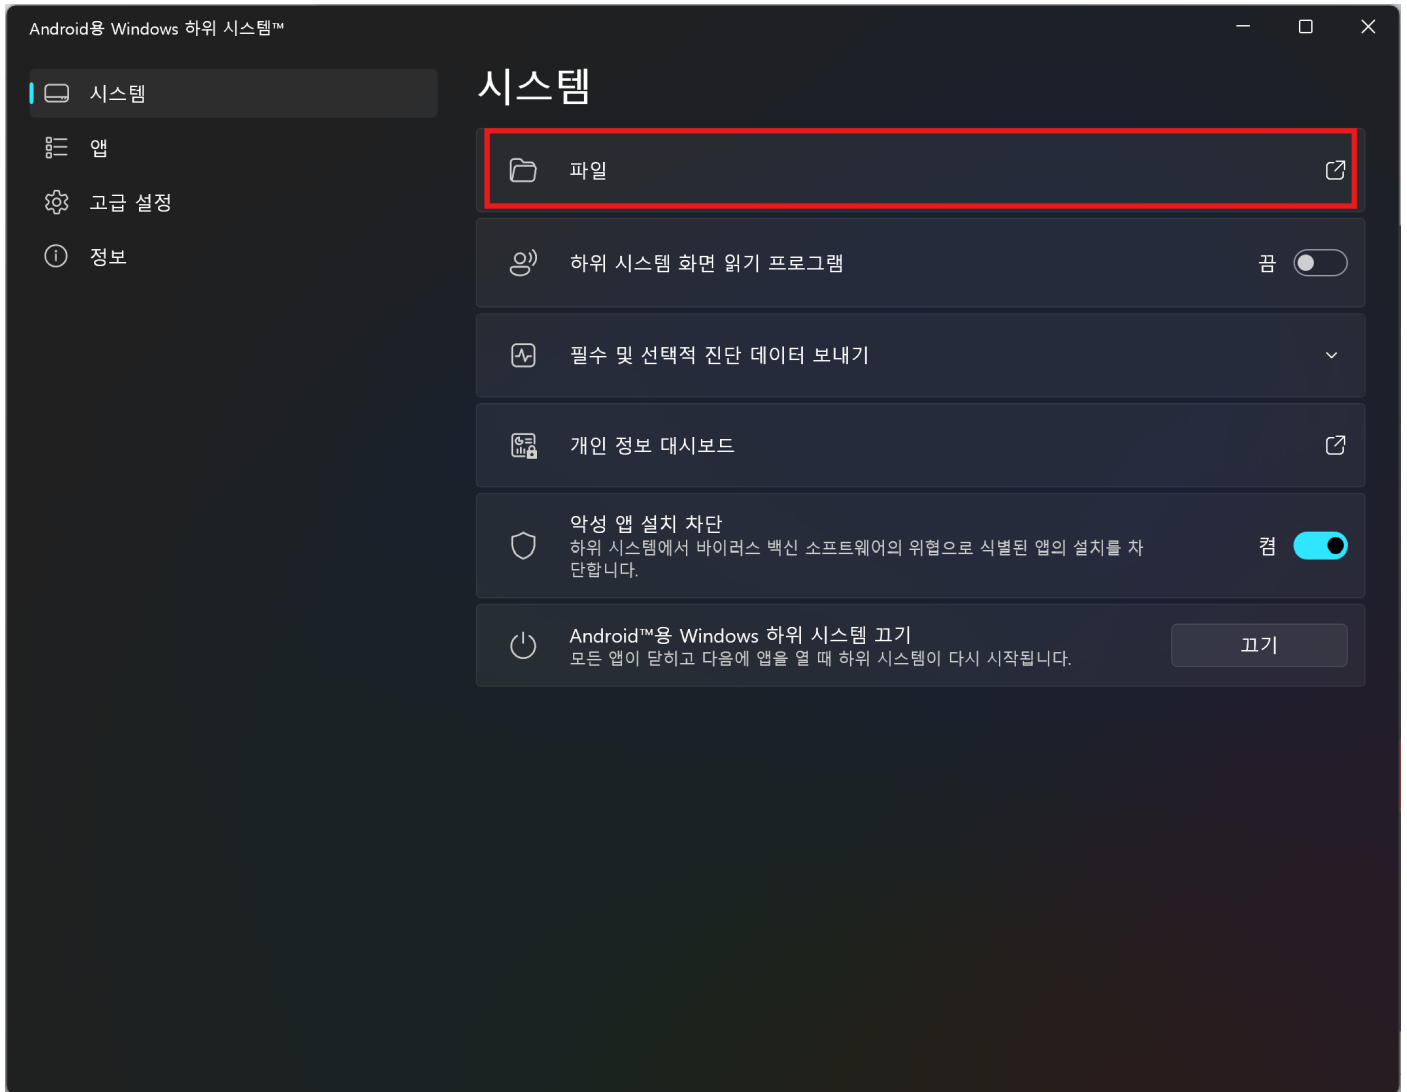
Android용 Windows 하위 시스템™

시스템
앱
고급 설정
정보

시스템

파일

하위 시스템 화면 읽기 프로그램
끔

필수 및 선택적 진단 데이터 보내기

개인 정보 대시보드

악성 앱 설치 차단
하위 시스템에서 바이러스 백신 소프트웨어의 위협으로 식별된 앱의 설치를 차단합니다.
켬

Android™용 Windows 하위 시스템 끄기
모든 앱이 닫히고 다음에 앱을 열 때 하위 시스템이 다시 시작됩니다.
끄기